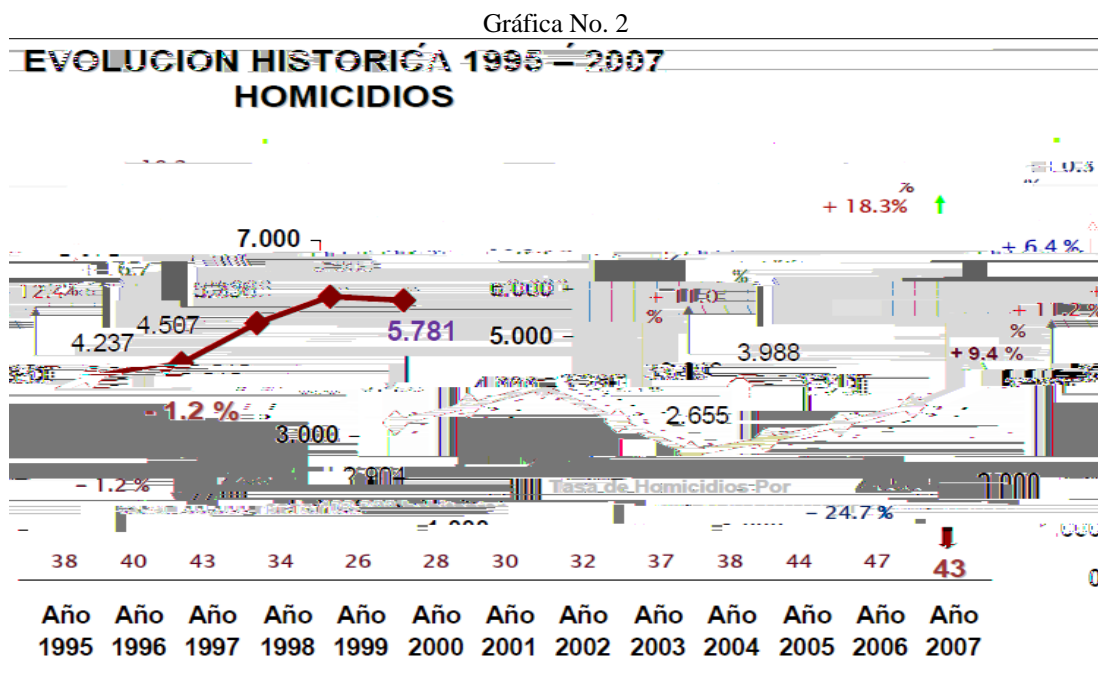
Gráfica No. 2

EVOLUCION HISTORICA 1995 – 2007
HOMICIDIOS

% + 18.3%

7.000

+ 6.4 %

12.2%

6.000

+ 11.0 %

+ 11.2 %

4.507

4.237

5.781

5.000

3.988

+ 9.4 %

- 1.2 %

2.655

3.000

- 1.2 %

Tasa de Homicidios Por

- 24.7 %

38 40 43 34 26 28 30 32 37 38 44 47 43

Año 1995 Año 1996 Año 1997 Año 1998 Año 1999 Año 2000 Año 2001 Año 2002 Año 2003 Año 2004 Año 2005 Año 2006 Año 2007